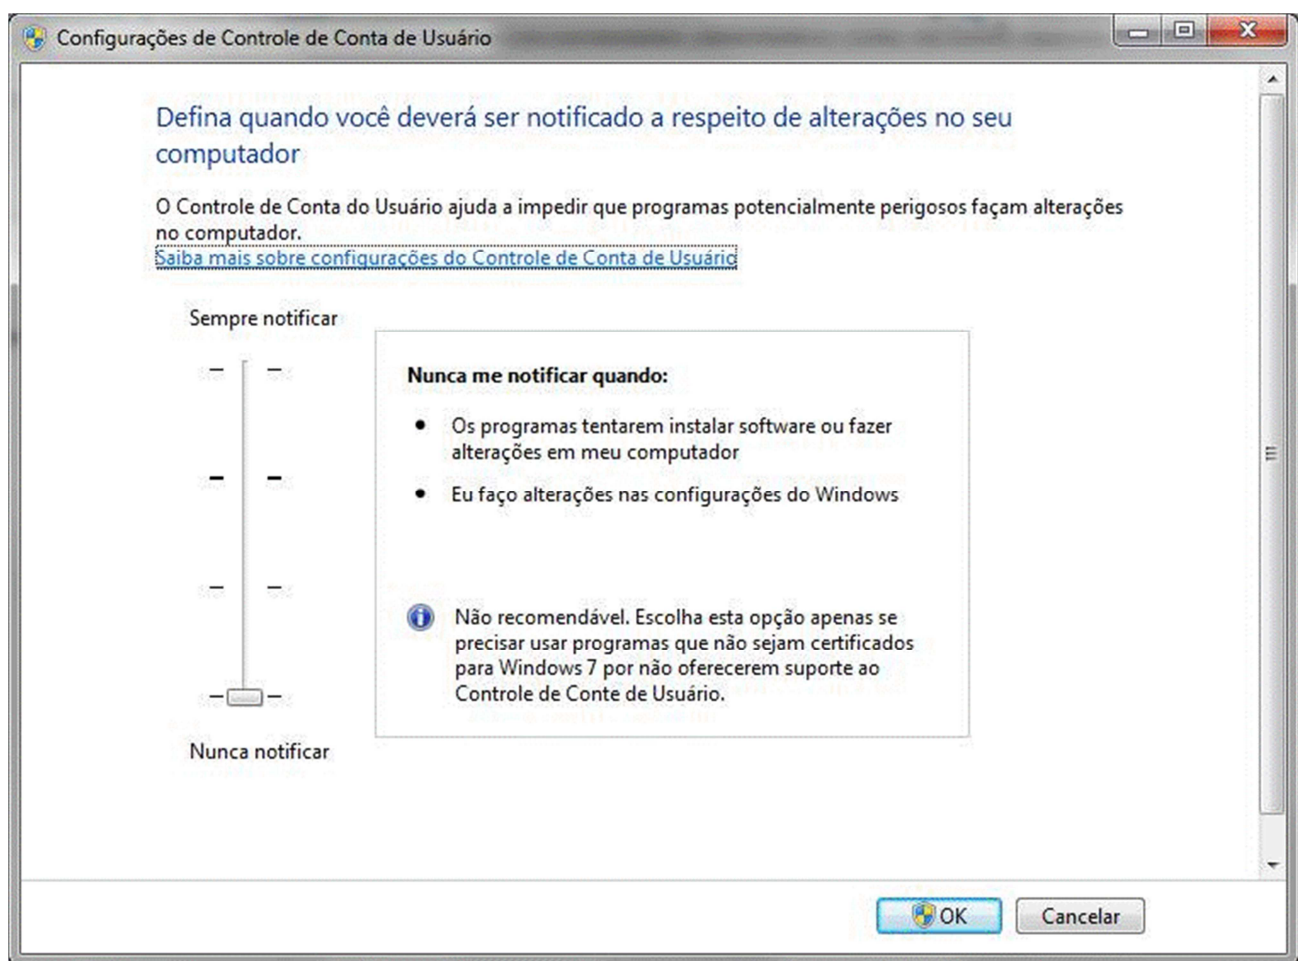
Configurações de Controle de Conta de Usuário

Defina quando você deverá ser notificado a respeito de alterações no seu computador

O Controle de Conta do Usuário ajuda a impedir que programas potencialmente perigosos façam alterações no computador.
Saiba mais sobre configurações do Controle de Conta de Usuário

Sempre notificar

Nunca me notificar quando:

- Os programas tentarem instalar software ou fazer alterações em meu computador
- Eu faço alterações nas configurações do Windows

Não recomendável. Escolha esta opção apenas se precisar usar programas que não sejam certificados para Windows 7 por não oferecerem suporte ao Controle de Conte de Usuário.

Nunca notificar

OK
Cancelar